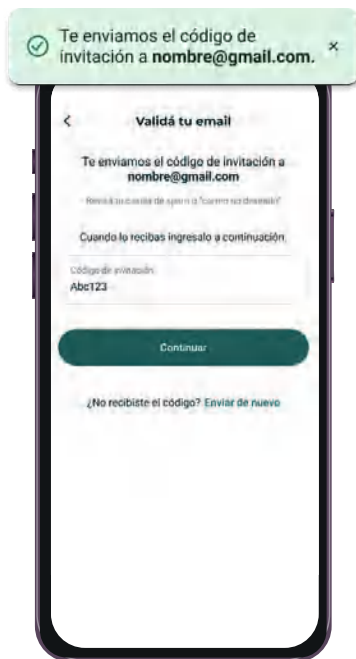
Te enviamos el código de invitación a nombre@gmail.com.

×

<

Validá tu email

Te enviamos el código de invitación a nombre@gmail.com

Revisá tu casilla de spam o "correo no deseado"

Cuando lo recibas ingresalo a continuación

Código de invitación

Abc123

Continuar

¿No recibiste el código? Enviar de nuevo